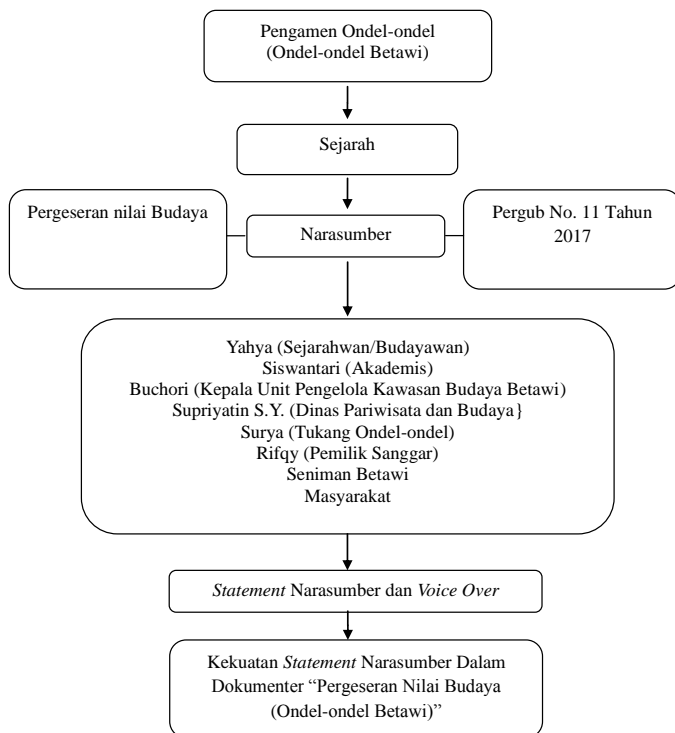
Pengamen Ondel-ondel
(Ondel-ondel Betawi)

Sejarah

Pergeseran nilai Budaya

Narasumber

Pergub No. 11 Tahun 2017

Yahya (Sejarahwan/Budayawan)
Siswantari (Akademis)
Buchori (Kepala Unit Pengelola Kawasan Budaya Betawi)
Supriyatin S.Y. (Dinas Pariwisata dan Budaya}
Surya (Tukang Ondel-ondel)
Rifqy (Pemilik Sanggar)
Seniman Betawi
Masyarakat

Statement Narasumber dan Voice Over

Kekuatan Statement Narasumber Dalam Dokumenter "Pergeseran Nilai Budaya (Ondel-ondel Betawi)"